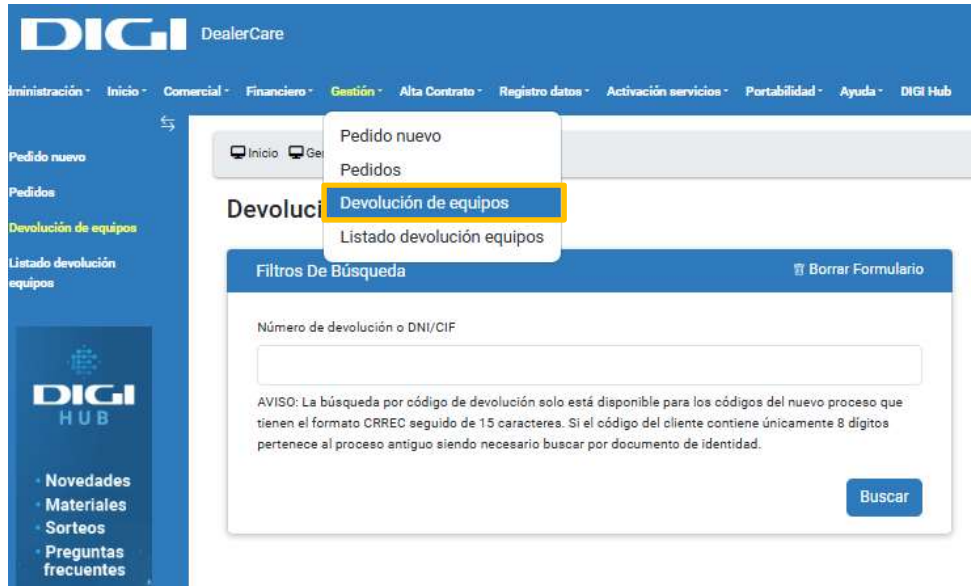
DIGI DealerCare

dministración · Inicio · Comercial · Financiero · Gestión · Alta Contrato · Registro datos · Activación servicios · Portabilidad · Ayuda · DIGI Hub

Pedido nuevo
Pedidos
Devolución de equipos
Listado devolución equipos

DIGI HUB

· Novedades
· Materiales
· Sorteos
· Preguntas frecuentes

Inicio Ge

Pedido nuevo
Pedidos
Devolución de equipos
Listado devolución equipos

Devoluci

Filtros De Búsqueda

Borrar Formulario

Número de devolución o DNI/CIF

AVISO: La búsqueda por código de devolución solo está disponible para los códigos del nuevo proceso que tienen el formato CRREC seguido de 15 caracteres. Si el código del cliente contiene únicamente 8 dígitos pertenece al proceso antiguo siendo necesario buscar por documento de identidad.

Buscar